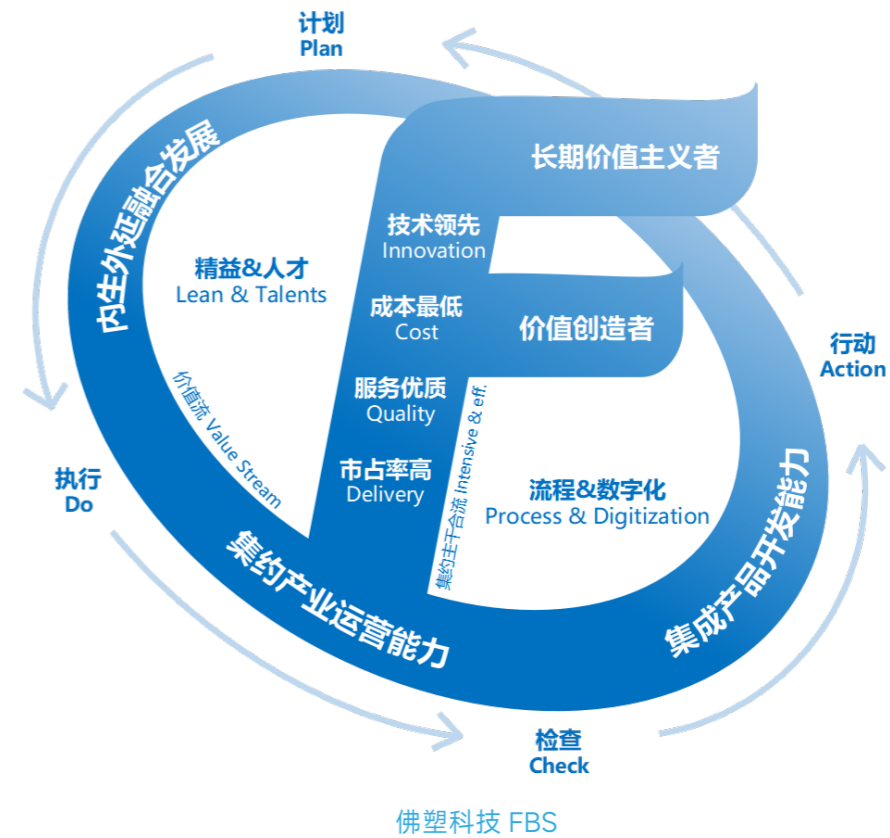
计划
Plan

长期价值主义者

内生外延融合发展

技术领先
Innovation

精益&人才
Lean & Talents

成本最低
Cost

价值创造者

行动
Action

价值流 Value Stream

服务优质
Quality

集约主干合流 Intensive & eff.

市占率高
Delivery

执行
Do

流程&数字化
Process & Digitization

集成产品开发能力

集约产业运营能力

检查
Check

佛塑科技 FBS